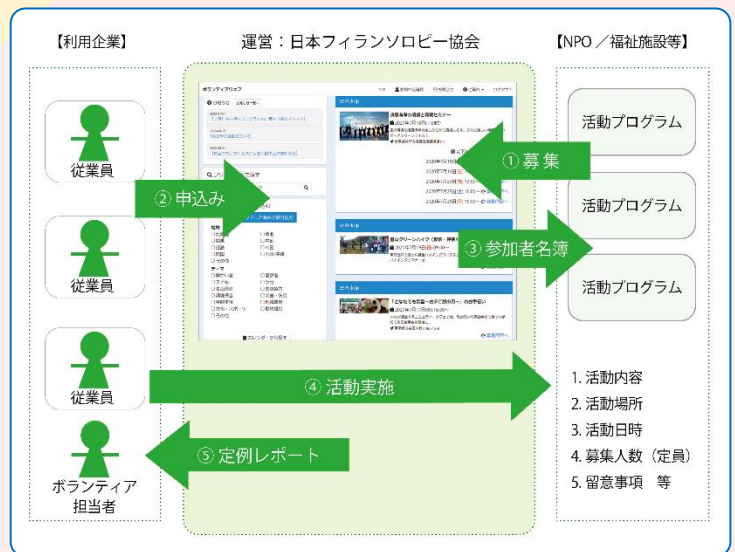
【利用企業】

運営：日本フィランソロピー協会

【NPO／福祉施設等】

従業員

従業員

従業員

ボランティア担当者

② 申込み

① 募集

③ 参加者名簿

④ 活動実施

⑤ 定例レポート

活動プログラム

活動プログラム

活動プログラム

1. 活動内容
2. 活動場所
3. 活動日時
4. 募集人数（定員）
5. 留意事項　等